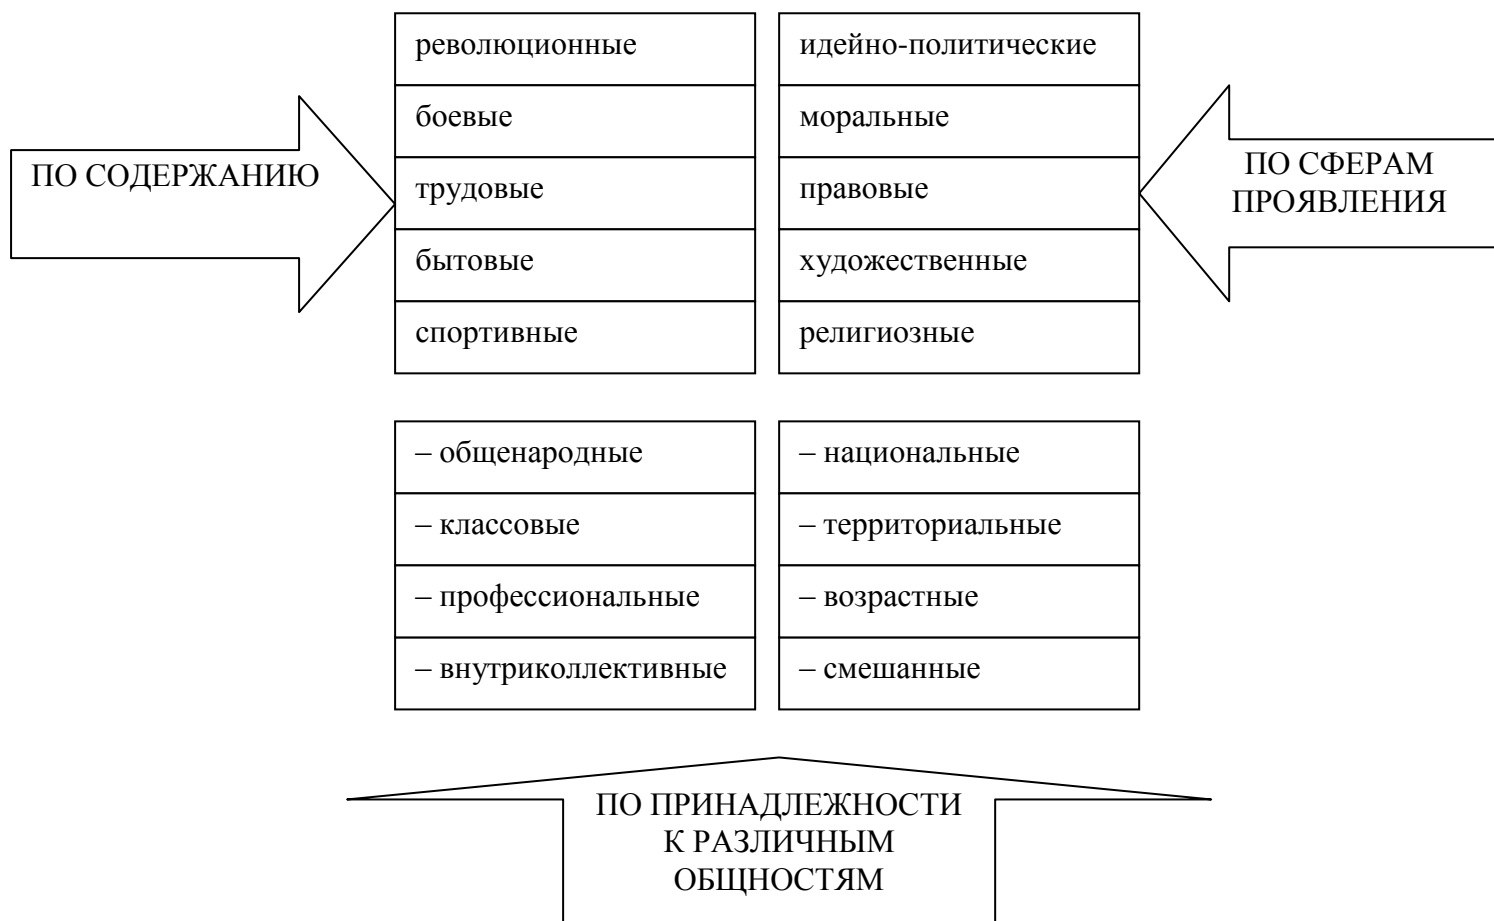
ПО СОДЕРЖАНИЮ

| революционные | идейно-политические |
|---|---|
| боевые | моральные |
| трудовые | правовые |
| бытовые | художественные |
| спортивные | религиозные |

ПО СФЕРАМ ПРОЯВЛЕНИЯ

| – общенародные | – национальные |
|---|---|
| – классовые | – территориальные |
| – профессиональные | – возрастные |
| – внутриколлективные | – смешанные |

ПО ПРИНАДЛЕЖНОСТИ К РАЗЛИЧНЫМ ОБЩНОСТЯМ